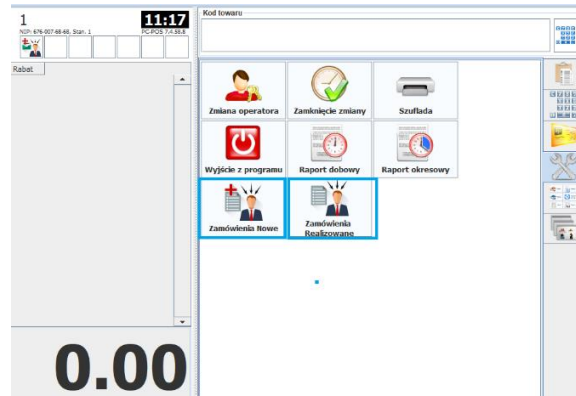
1

11:17

NIP: 676-007-68-68, Stan. 1

PC-POS 7.4.58.8

Rabat

0.00

Kod towaru

Zmiana operatora

Zamknięcie zmiany

Szuflada

Wyjście z programu

Raport dobowy

Raport okresowy

Zamówienia Nowe

Zamówienia Realizowane